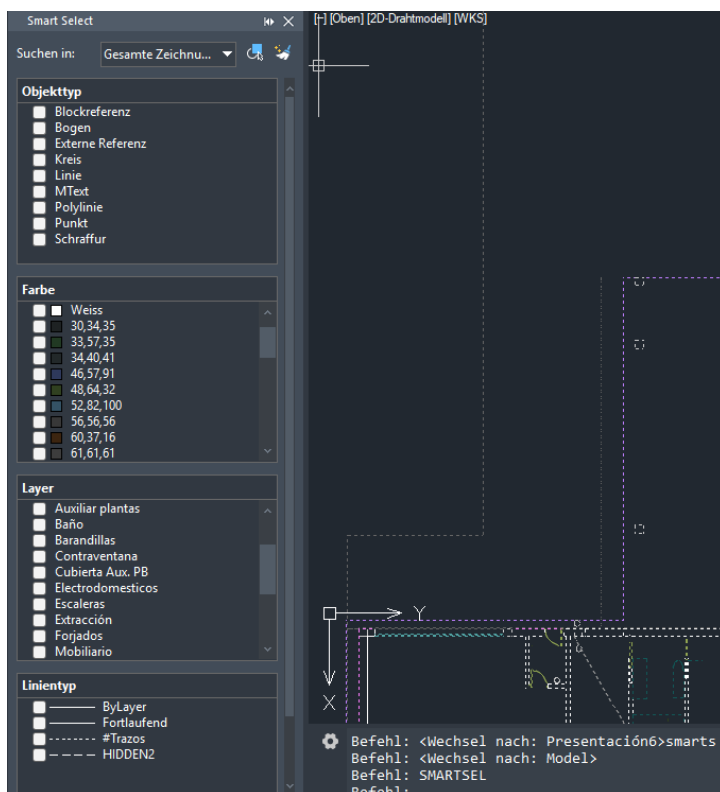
Smart Select

Suchen in: Gesamte Zeichnu...

Objekttyp
Blockreferenz
Bogen
Externe Referenz
Kreis
Linie
MText
Polylinie
Punkt
Schraffur

Farbe
Weiss
30,34,35
33,57,35
34,40,41
46,57,91
48,64,32
52,82,100
56,56,56
60,37,16
61,61,61

Layer
Auxiliar plantas
Baño
Barandillas
Contraventana
Cubierta Aux. PB
Electrodomesticos
Escaleras
Extracción
Forjados
Mobiliario

Linientyp
ByLayer
Fortlaufend
#Trazos
HIDDEN2

[-] [Oben] [2D-Drahtmodell] [WKS]

Y
X

Befehl: <Wechsel nach: Presentación6>smarts
Befehl: <Wechsel nach: Model>
Befehl: SMARTSEL
Befehl: